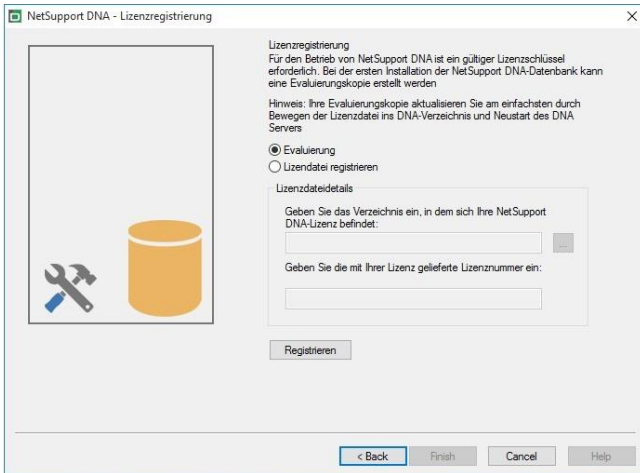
NetSupport DNA - Lizenzregistrierung

Lizenzregistrierung
Für den Betrieb von NetSupport DNA ist ein gültiger Lizenzschlüssel erforderlich. Bei der ersten Installation der NetSupport DNA-Datenbank kann eine Evaluierungskopie erstellt werden

Hinweis: Ihre Evaluierungskopie aktualisieren Sie am einfachsten durch Bewegen der Lizenzdatei ins DNA-Verzeichnis und Neustart des DNA Servers

Evaluierung
Lizendatei registrieren

Lizenzdateidetails

Geben Sie das Verzeichnis ein, in dem sich Ihre NetSupport DNA-Lizenz befindet:

...

Geben Sie die mit Ihrer Lizenz gelieferte Lizenznummer ein:

Registrieren

< Back
Finish
Cancel
Help